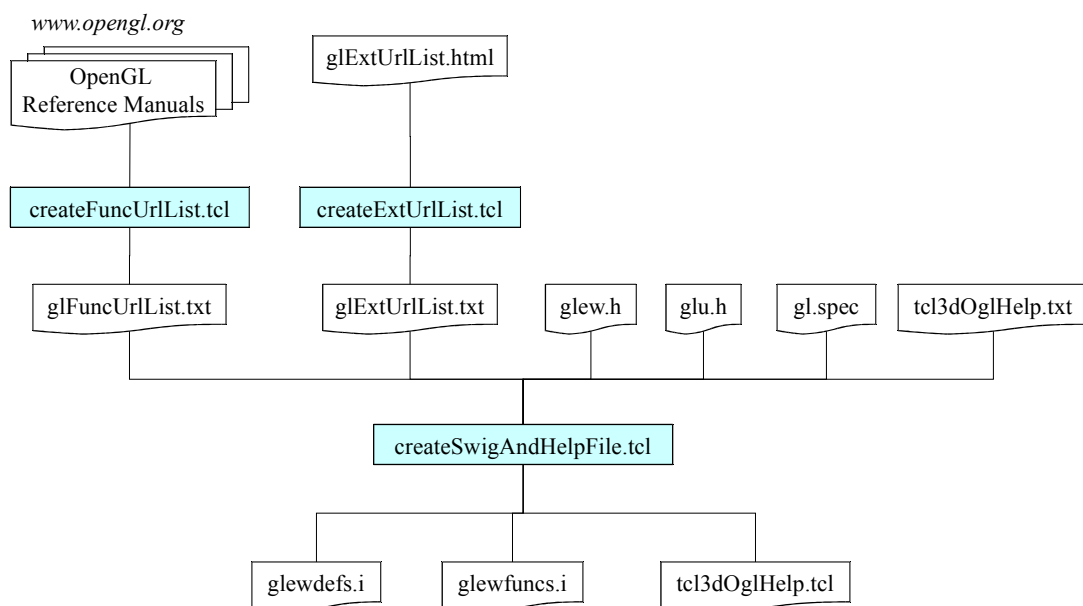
www.opengl.org

OpenGL Reference Manuals

glExtUrlList.html

createFuncUrlList.tcl

createExtUrlList.tcl

glFuncUrlList.txt

glExtUrlList.txt

glew.h

glu.h

gl.spec

tcl3dOglHelp.txt

createSwigAndHelpFile.tcl

glewdefs.i

glewfuncs.i

tcl3dOglHelp.tcl